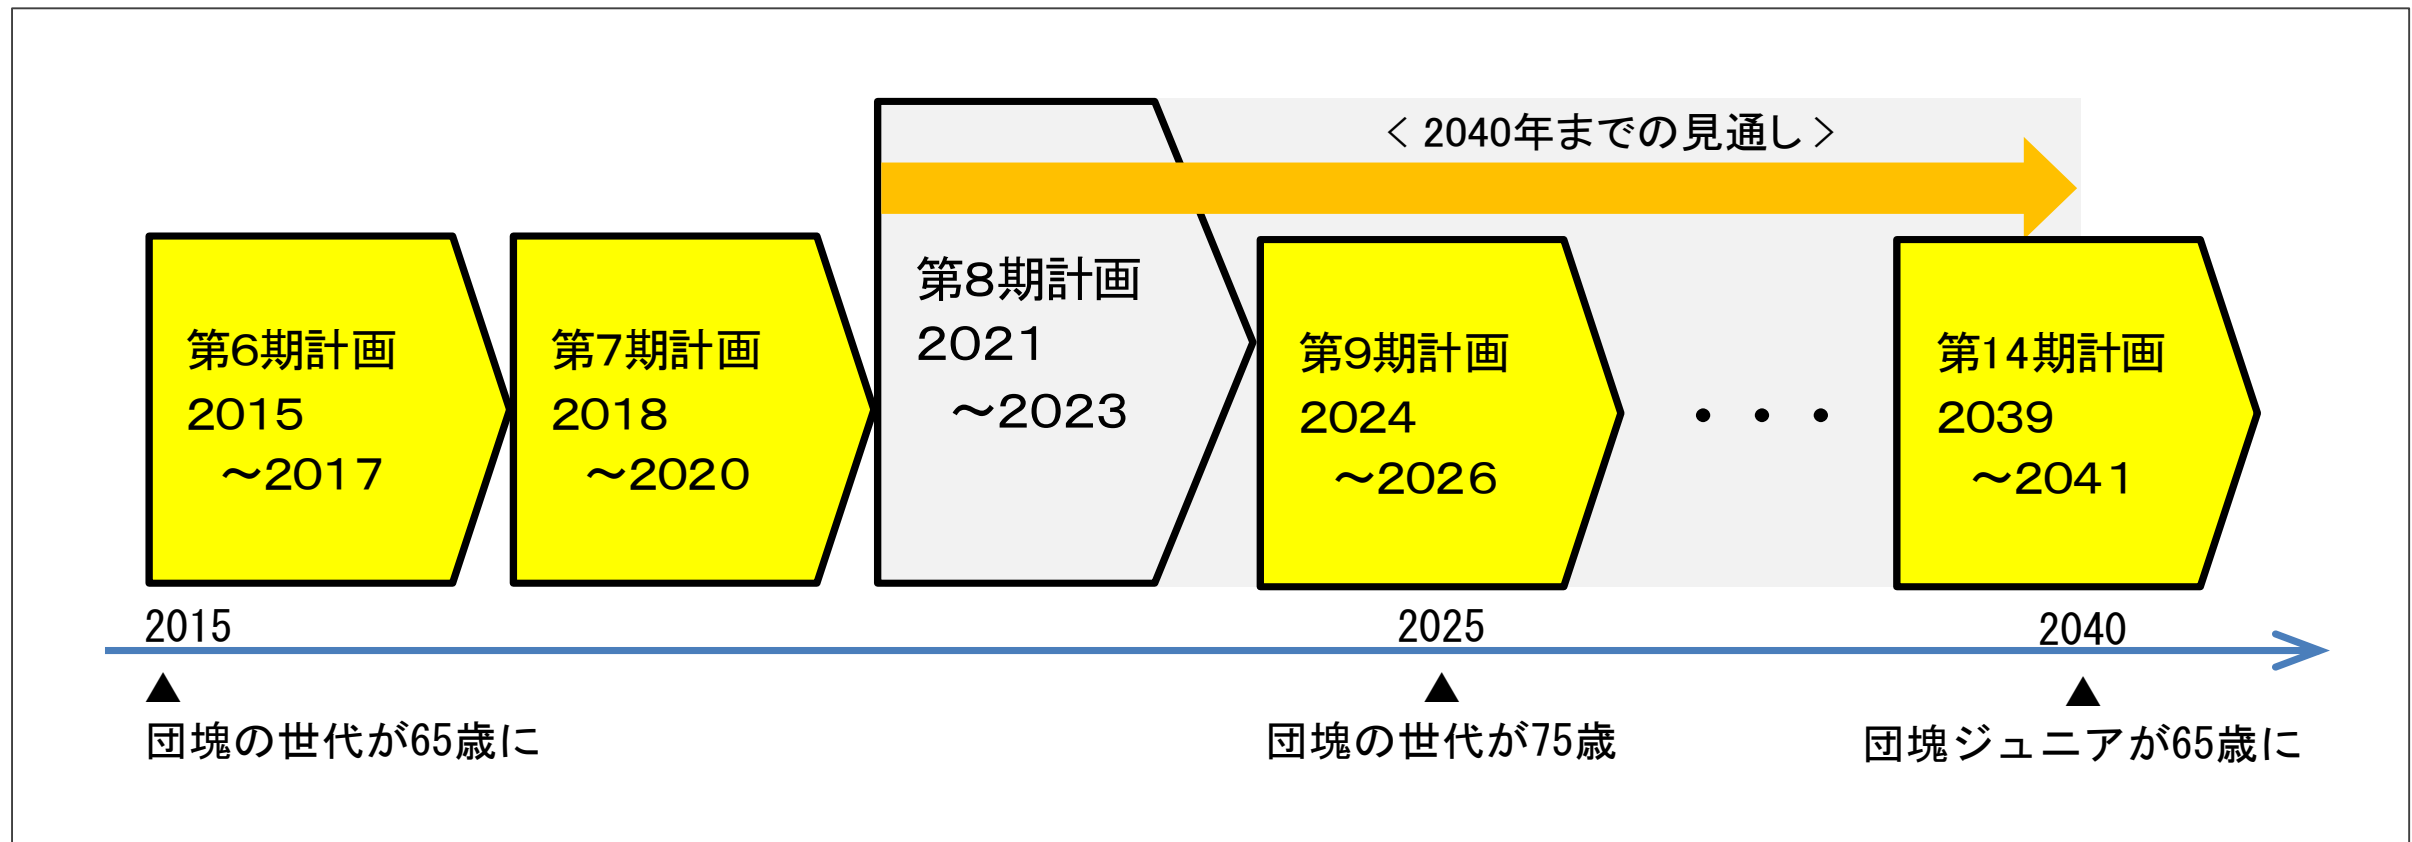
＜2040年までの見通し＞

第6期計画
2015
～2017

第7期計画
2018
～2020

第8期計画
2021
～2023

第9期計画
2024
～2026

・・・

第14期計画
2039
～2041

2015

2025

2040

▲
団塊の世代が65歳に

▲
団塊の世代が75歳

▲
団塊ジュニアが65歳に